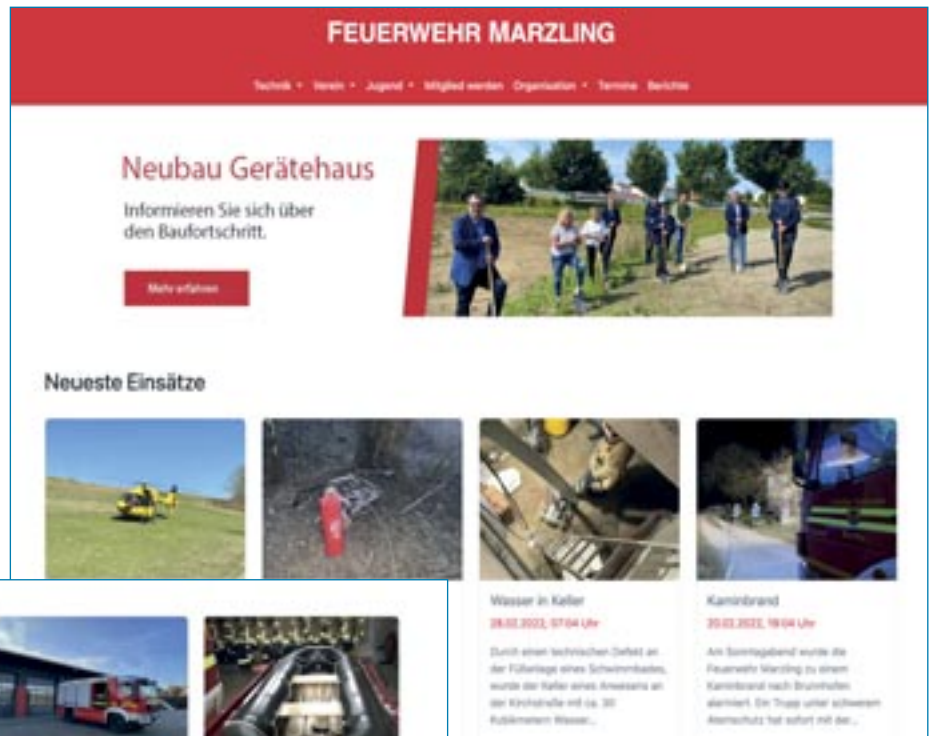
FEUERWEHR MARZLING

Technik ▾ Verein ▾ Jugend ▾ Mitglied werden Organisation ▾ Termine Berichte

Neubau Gerätehaus

Informieren Sie sich über den Baufortschritt.

Mehr erfahren

Neueste Einsätze

Wasser in Keller

28.02.2022, 07:04 Uhr

Durch einen technischen Defekt an der Filteranlage eines Schwimmbades, wurde der Keller eines Anwesens an der Kirchstraße mit ca. 30 Kubikmetern Wasser...

Kaminbrand

20.02.2022, 19:04 Uhr

Am Sonntagabend wurde die Feuerwehr Marzling zu einem Kaminbrand nach Brunnhofen alarmiert. Ein Trupp unter schwerem Atemschutz hat sofort mit der...